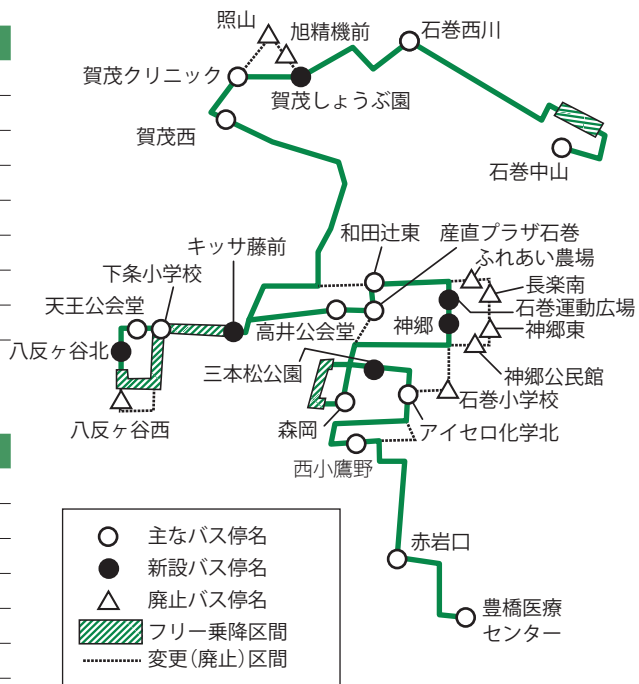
照山
旭精機前
石巻西川
賀茂クリニック
賀茂しょうぶ園
賀茂西
石巻中山
和田辻東
産直プラザ石巻
キッサ藤前
ふれあい農場
下条小学校
長楽南
天王公会堂
石巻運動広場
高井公会堂
神郷
神郷東
八反ヶ谷北
三本松公園
神郷公民館
石巻小学校
八反ヶ谷西
森岡
アイセロ化学北
西小鷹野
赤岩口
豊橋医療センター
主なバス停名
新設バス停名
廃止バス停名
フリー乗降区間
変更(廃止)区間